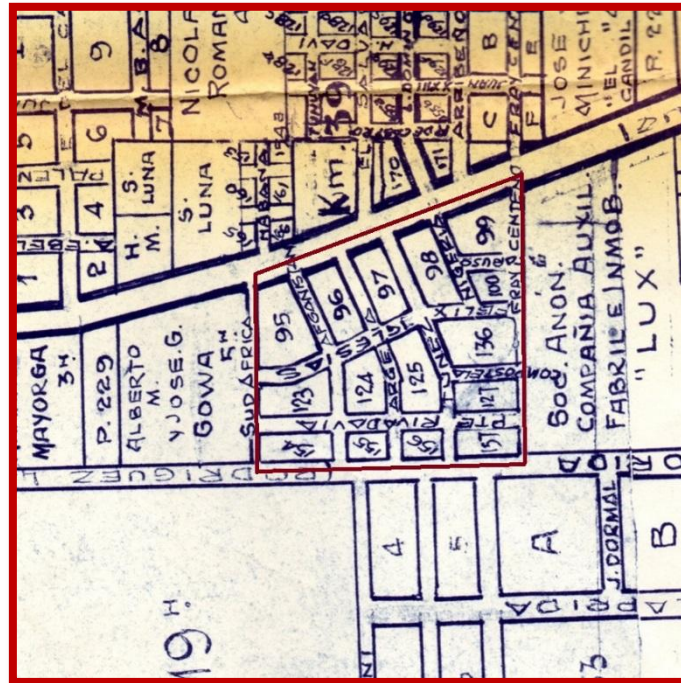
9
6
4
3
1
2
S. LUNA
H. M.
S. LUNA
NICOLA ROMAN
Km. 30
MAYORGA 3H.
P. 229
ALBERTO M. Y JOSE G. GOWA 5H.
SUD AFRICA
95
96
97
98
99
100
136
123
124
125
127
154
155
156
157
AFGANISTAN
ARGELIA
RUSIA
RIVADAVIA
COMPOSTELA
FRAY CENTENO
PTE
JOSE MINICHI
"EL CANDIL"
R. 22
B
C
F
SOC. ANON. COMPAÑIA AUXIL. FABRIL E INMOB. "LUX"
RODRIGUEZ
4
5
A
B
J. DORMAL
19 H.
RIDA
170
171